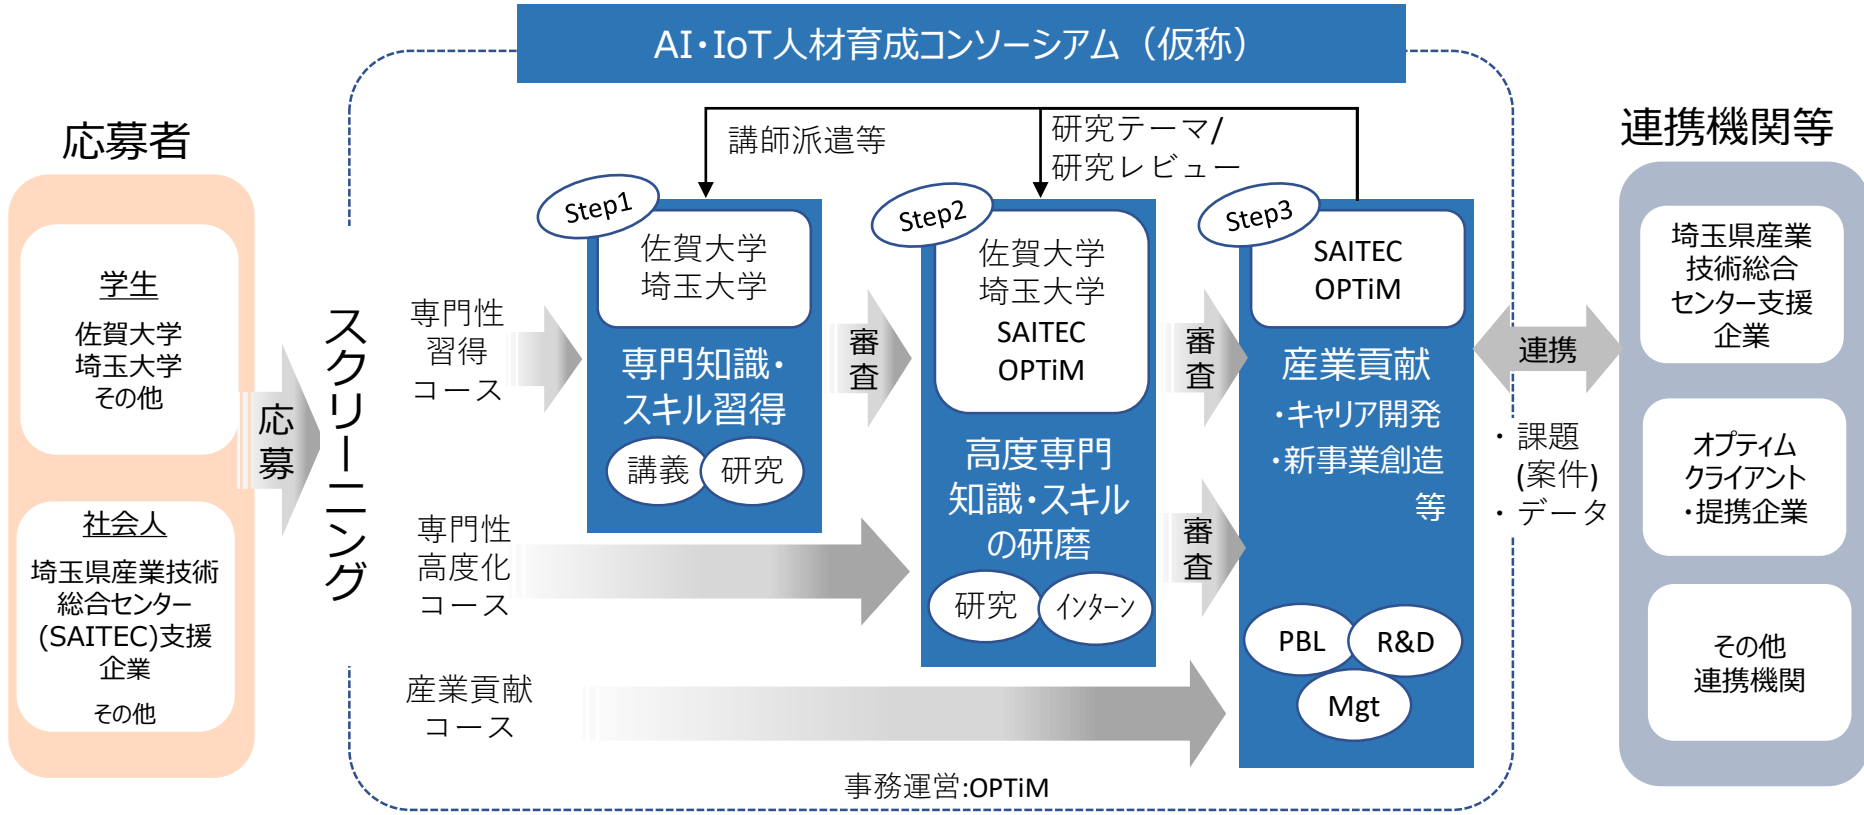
AI・IoT人材育成コンソーシアム（仮称）

応募者

学生

佐賀大学
埼玉大学
その他

社会人

埼玉県産業技術総合センター(SAITEC)支援企業

その他

応募

スクリーニング

講師派遣等

研究テーマ/
研究レビュー

専門性習得コース

専門性高度化コース

産業貢献コース

Step1

佐賀大学
埼玉大学

専門知識・スキル習得

講義 研究

審査

Step2

佐賀大学
埼玉大学
SAITEC
OPTiM

高度専門知識・スキルの研磨

研究 インターン

審査

審査

Step3

SAITEC
OPTiM

産業貢献
・キャリア開発
・新事業創造
等

PBL R&D
Mgt

事務運営:OPTiM

連携

・課題(案件)
・データ

連携機関等

埼玉県産業技術総合センター支援企業

オプティムクライアント・提携企業

その他連携機関